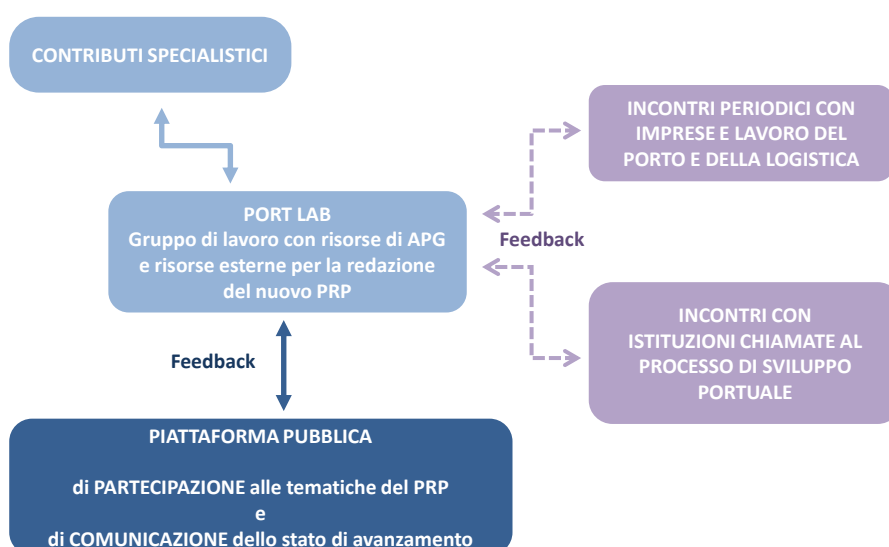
CONTRIBUTI SPECIALISTICI

INCONTRI PERIODICI CON IMPRESE E LAVORO DEL PORTO E DELLA LOGISTICA

PORT LAB
Gruppo di lavoro con risorse di APG e risorse esterne per la redazione del nuovo PRP

Feedback

INCONTRI CON ISTITUZIONI CHIAMATE AL PROCESSO DI SVILUPPO PORTUALE

Feedback

PIATTAFORMA PUBBLICA

di PARTECIPAZIONE alle tematiche del PRP
e
di COMUNICAZIONE dello stato di avanzamento